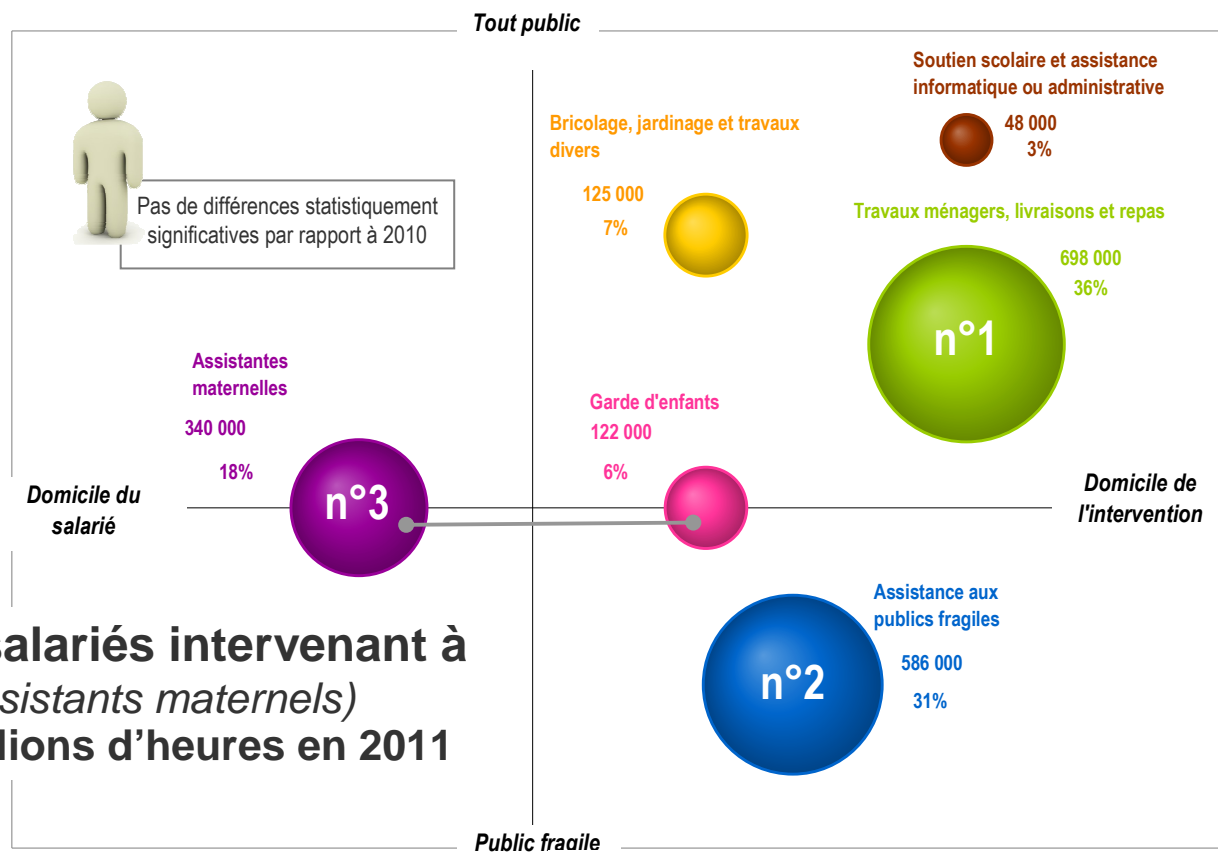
Tout public

Pas de différences statistiquement significatives par rapport à 2010

Bricolage, jardinage et travaux divers

125 000

7%

Soutien scolaire et assistance informatique ou administrative

48 000

3%

Travaux ménagers, livraisons et repas

698 000

36%

n°1

Assistantes maternelles

340 000

18%

Garde d'enfants

122 000

6%

Domicile du salarié

n°3

Domicile de l'intervention

salariés intervenant à

sistants maternels)

lions d'heures en 2011

Assistance aux publics fragiles

586 000

31%

n°2

Public fragile